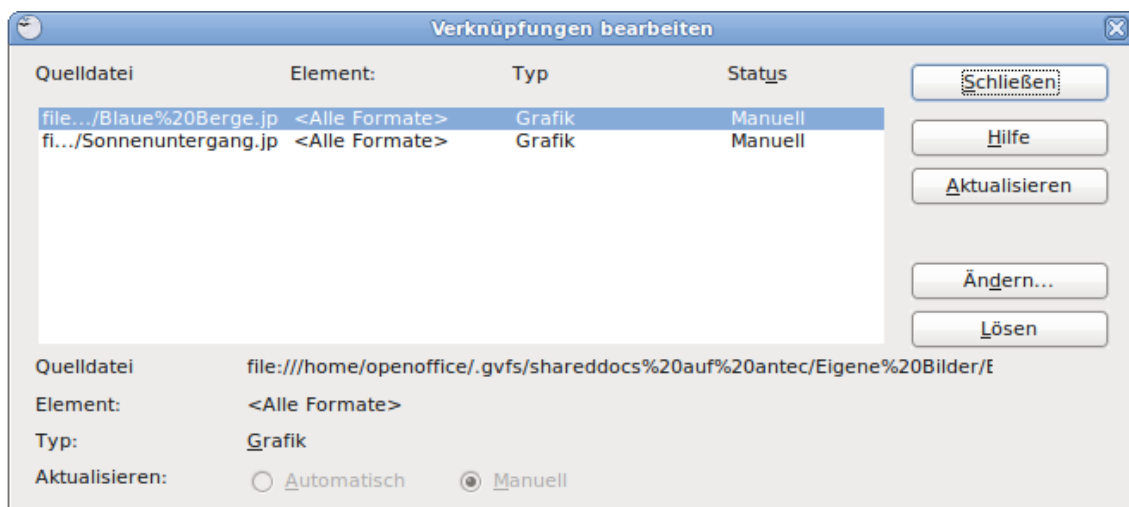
Verknüpfungen bearbeiten

| Quelldatei | Element: | Typ | Status |
|---|---|---|---|
| file.../Blaue%20Berge.jp | <Alle Formate> | Grafik | Manuell |
| fi.../Sonnenuntergang.jp | <Alle Formate> | Grafik | Manuell |

Schließen

Hilfe

Aktualisieren

Ändern...

Lösen

Quelldatei file:///home/openoffice/.gvfs/shareddocs%20auf%20antec/Eigene%20Bilder/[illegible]

Element: <Alle Formate>

Typ: Grafik

Aktualisieren: Automatisch Manuell